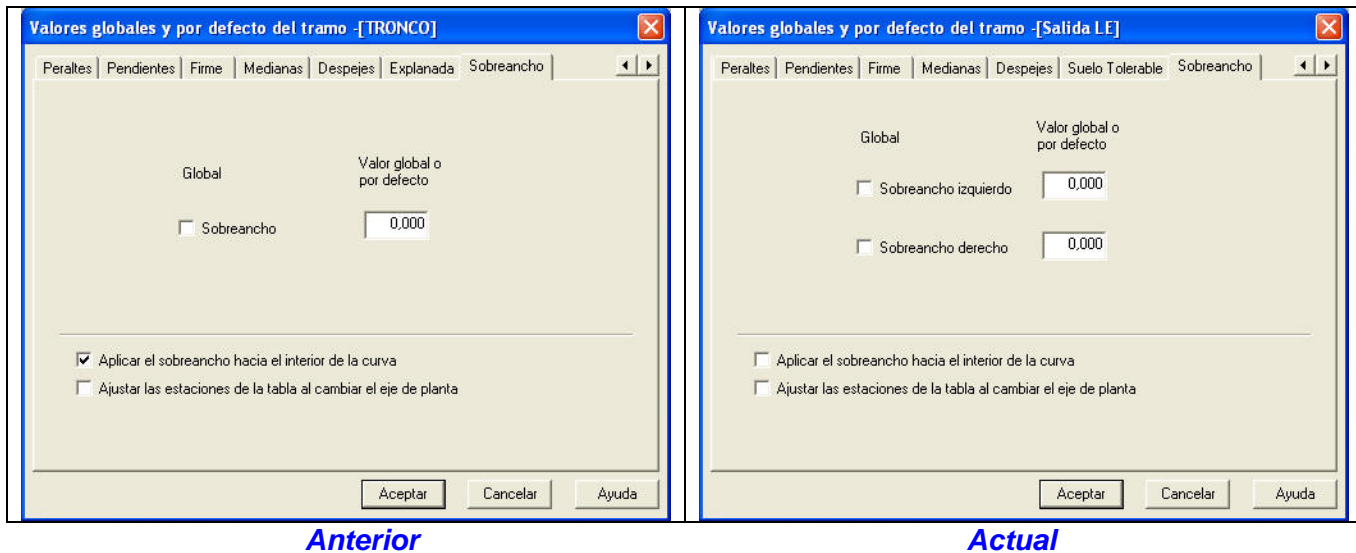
Valores globales y por defecto del tramo -[TRONCO]

Peraltes | Pendientes | Firme | Medianas | Despejes | Explanada | Sobreancho

Global

Valor global o por defecto

Sobreancho 0,000

Aplicar el sobreancho hacia el interior de la curva

Ajustar las estaciones de la tabla al cambiar el eje de planta

Aceptar Cancelar Ayuda

Anterior

Valores globales y por defecto del tramo -[Salida LE]

Peraltes | Pendientes | Firme | Medianas | Despejes | Suelo Tolerable | Sobreancho

Global

Valor global o por defecto

Sobreancho izquierdo 0,000

Sobreancho derecho 0,000

Aplicar el sobreancho hacia el interior de la curva

Ajustar las estaciones de la tabla al cambiar el eje de planta

Aceptar Cancelar Ayuda

Actual